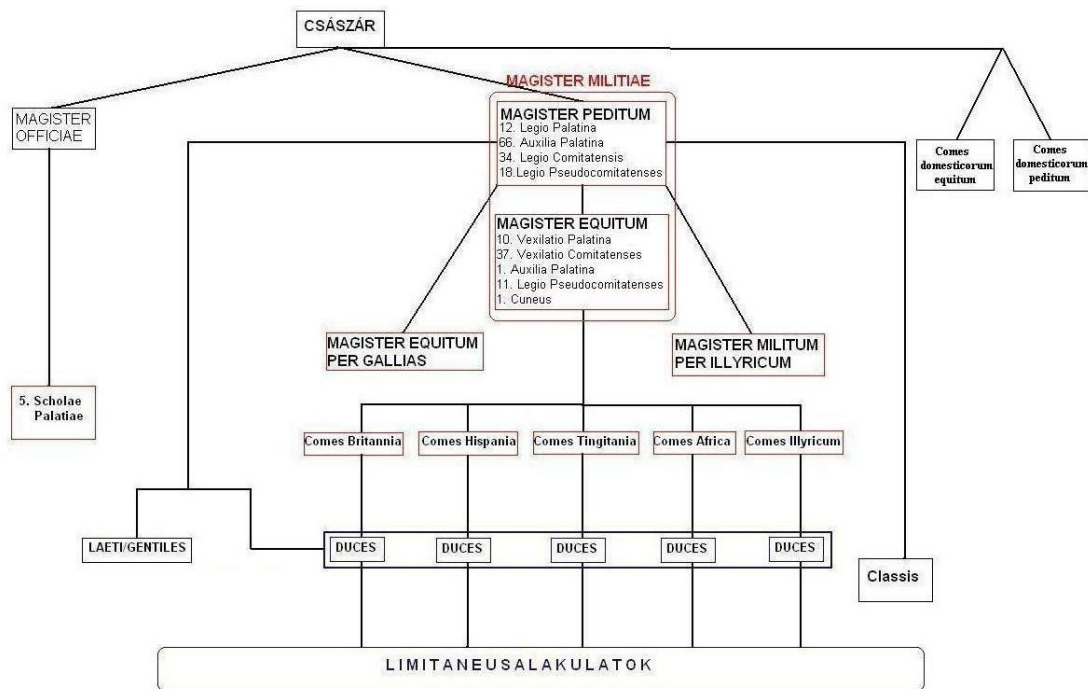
CSÁSZÁR

MAGISTER OFFICIAE

MAGISTER MILITIAE

MAGISTER PEDITUM
12. Legio Palatina
66. Auxilia Palatina
34. Legio Comitatensis
18.Legio Pseudocomitatenses

Comes domesticorum equitum

Comes domesticorum peditum

MAGISTER EQUITUM
10. Vexilatio Palatina
37. Vexilatio Comitatenses
1. Auxilia Palatina
11. Legio Pseudocomitatenses
1. Cuneus

MAGISTER EQUITUM PER GALLIAS

MAGISTER MILITUM PER ILLYRICUM

5. Scholae Palatiae

Comes Britannia

Comes Hispania

Comes Tingitania

Comes Africa

Comes Illyricum

LAETI/GENTILES

DUCES

DUCES

DUCES

DUCES

DUCES

Classis

LIMITANEUSALAKULATOK